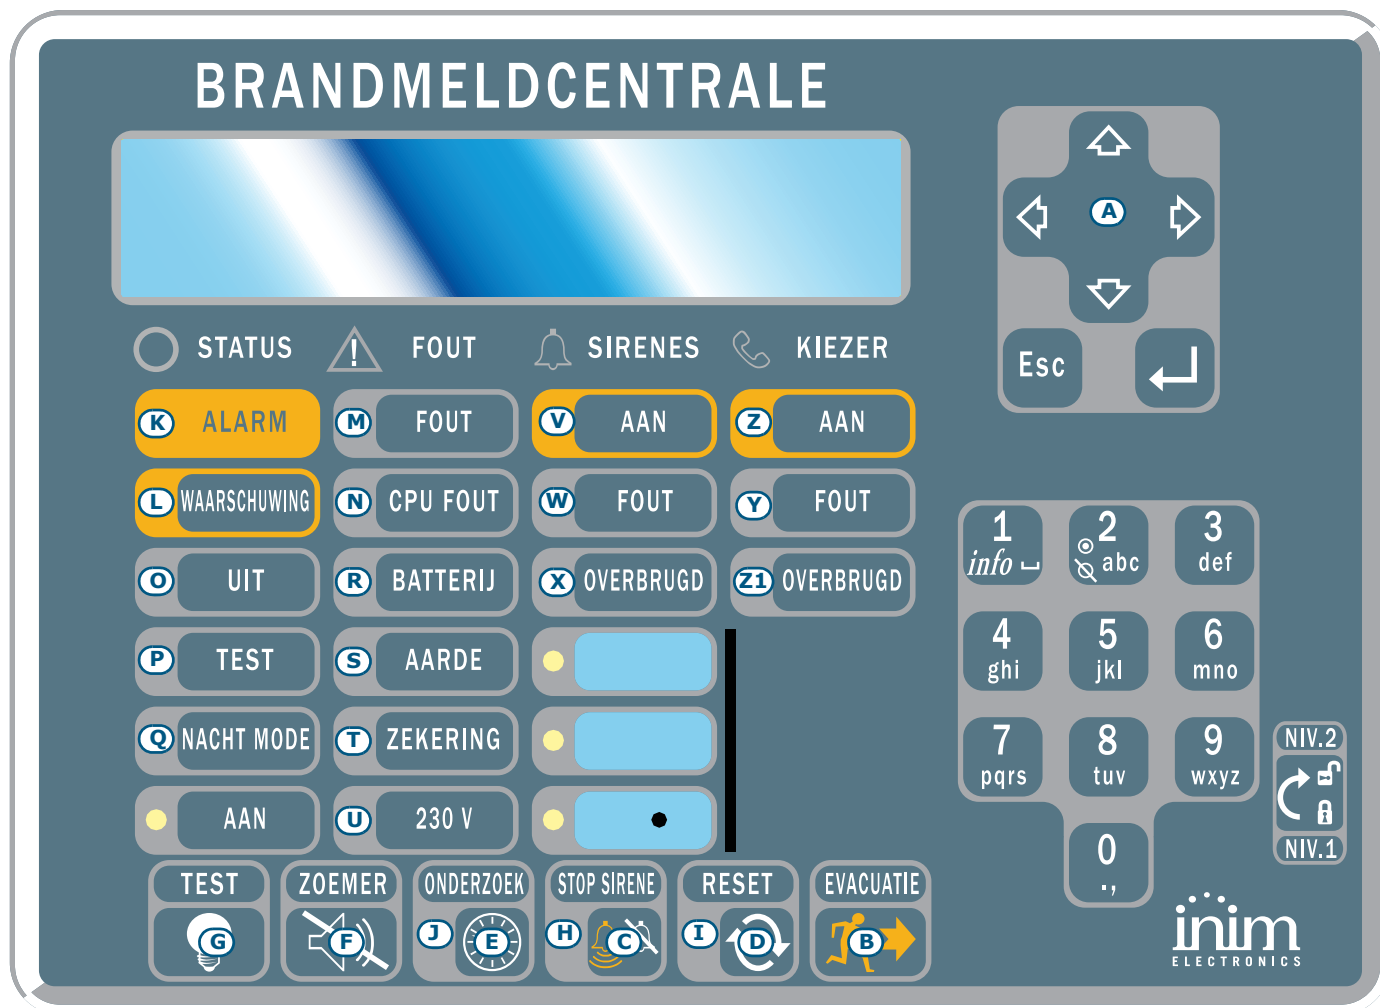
BRANDMELDCENTRALE

A

Esc

STATUS FOUT SIRENES KIEZER

K ALARM
M FOUT
V AAN
Z AAN

L WAARSCHUWING
N CPU FOUT
W FOUT
Y FOUT

O UIT
R BATTERIJ
X OVERBRUGD
Z1 OVERBRUGD

P TEST
S AARDE

Q NACHT MODE
T ZEKERING

AAN
U 230 V

1 info
2 abc
3 def
4 ghi
5 jkl
6 mno
7 pqrs
8 tuv
9 wxyz
0 .,

NIV.2
NIV.1

TEST G
ZOEMER F
ONDERZOEK J E
STOP SIRENE H C
RESET I D
EVACUATIE B

inim ELECTRONICS